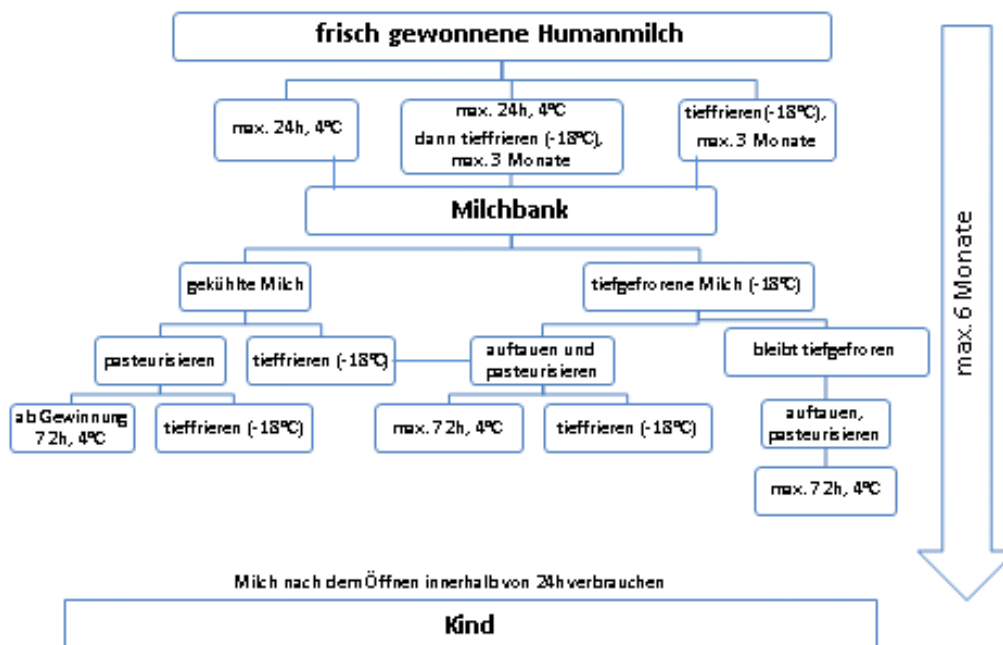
frisch gewonnene Humanmilch

max. 24h, 4°C

max. 24h, 4°C
dann tieffrieren (-18°C),
max. 3 Monate

tieffrieren (-18°C),
max. 3 Monate

Milchbank

gekühlte Milch

tiefgefrorene Milch (-18°C)

pasteurisieren

tieffrieren (-18°C)

auftauen und pasteurisieren

bleibt tiefgefroren

ab Gewinnung 72h, 4°C

tieffrieren (-18°C)

max. 72h, 4°C

tieffrieren (-18°C)

auftauen, pasteurisieren

max. 72h, 4°C

max. 6 Monate

Milch nach dem Öffnen innerhalb von 24h verbrauchen

Kind